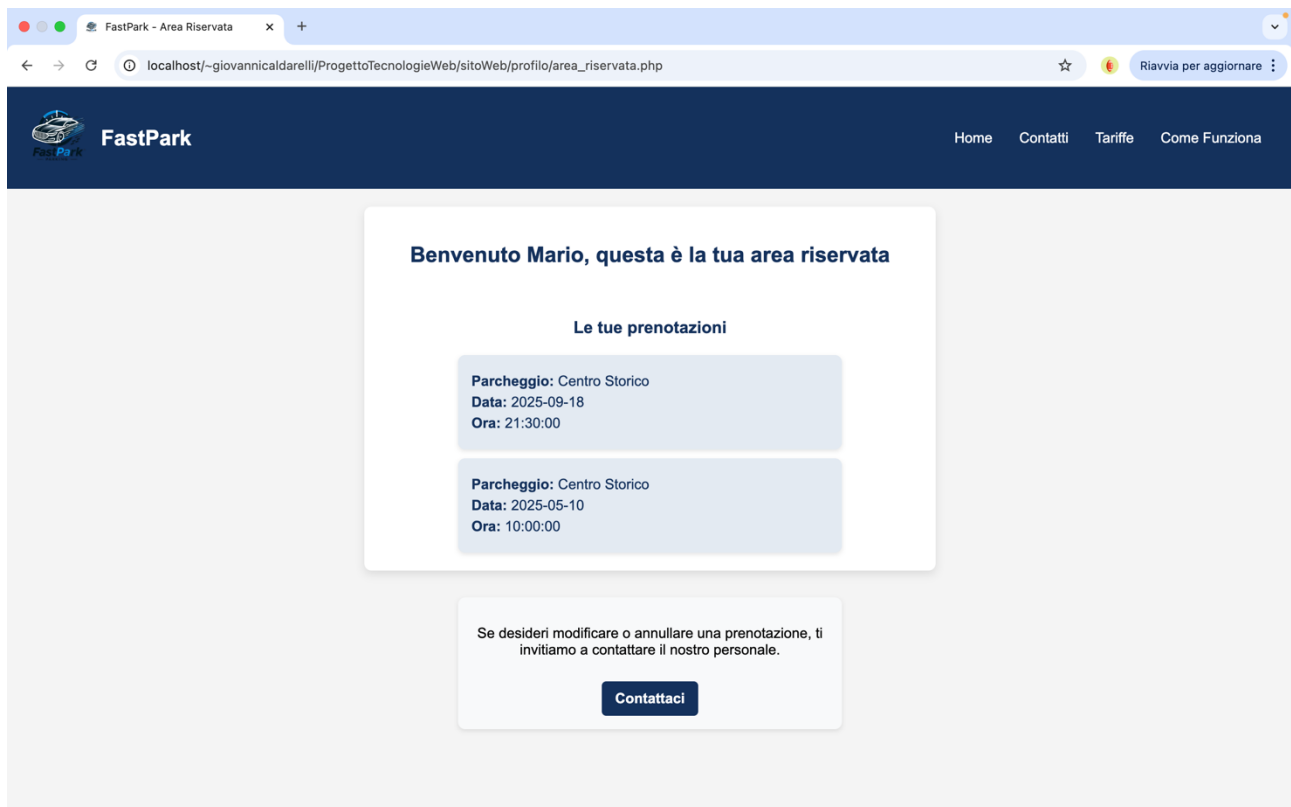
FastPark - Area Riservata

localhost/~giovannicaldarelli/ProgettoTecnologieWeb/sitoWeb/profilo/area_riservata.php

Riavvia per aggiornare

FastPark

FastPark

Home Contatti Tariffe Come Funziona

Benvenuto Mario, questa è la tua area riservata

Le tue prenotazioni

**Parcheggio:** Centro Storico
**Data:** 2025-09-18
**Ora:** 21:30:00

**Parcheggio:** Centro Storico
**Data:** 2025-05-10
**Ora:** 10:00:00

Se desideri modificare o annullare una prenotazione, ti invitiamo a contattare il nostro personale.

Contattaci